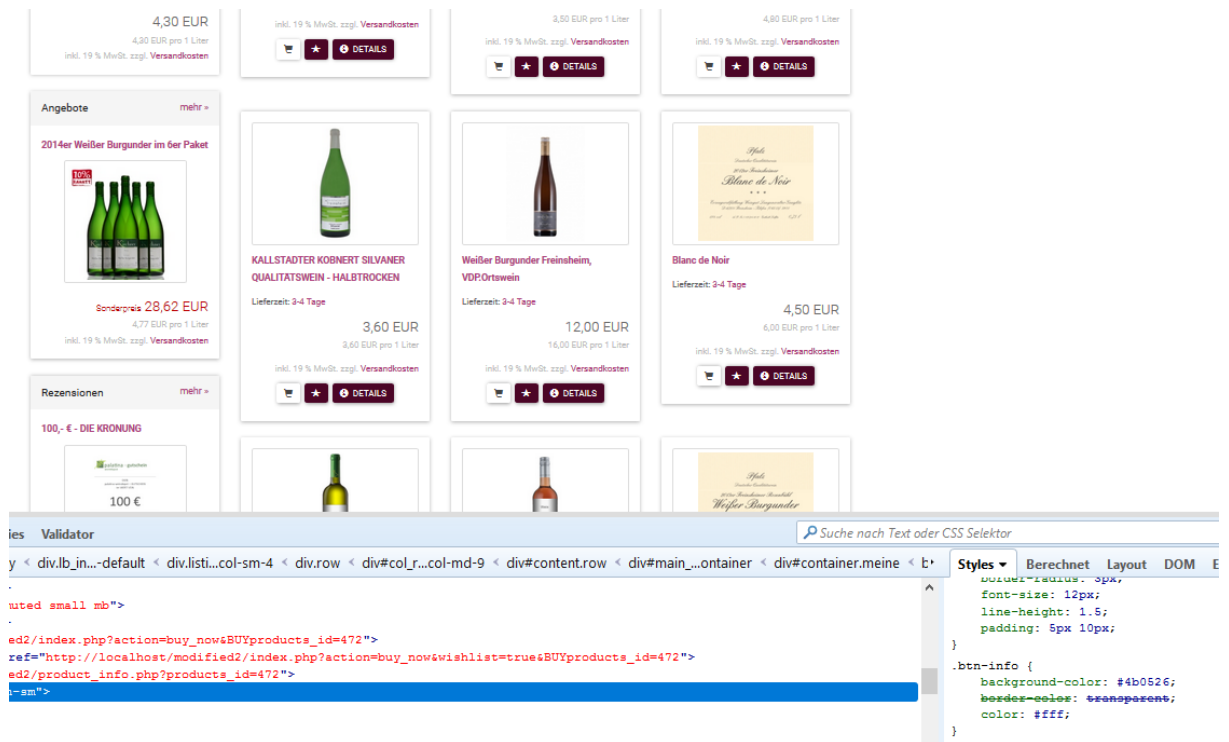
4,30 EUR
4,30 EUR pro 1 Liter
inkl. 19 % MwSt. zzgl. Versandkosten

inkl. 19 % MwSt. zzgl. Versandkosten
DETAILS

3,50 EUR pro 1 Liter
inkl. 19 % MwSt. zzgl. Versandkosten
DETAILS

4,80 EUR pro 1 Liter
inkl. 19 % MwSt. zzgl. Versandkosten
DETAILS

Angebote
mehr »
2014er Weißer Burgunder im 6er Paket
10% RABATT
Sonderpreis 28,62 EUR
4,77 EUR pro 1 Liter
inkl. 19 % MwSt. zzgl. Versandkosten

KALLSTADTER KOBNERT SILVANER QUALITATSWEIN - HALBTROCKEN
Lieferzeit: 3-4 Tage
3,60 EUR
3,60 EUR pro 1 Liter
inkl. 19 % MwSt. zzgl. Versandkosten
DETAILS

Weißer Burgunder Freinsheim, VDP.Ortswein
Lieferzeit: 3-4 Tage
12,00 EUR
16,00 EUR pro 1 Liter
inkl. 19 % MwSt. zzgl. Versandkosten
DETAILS

Pfalz
Blanc de Noir
Blanc de Noir
Lieferzeit: 3-4 Tage
4,50 EUR
6,00 EUR pro 1 Liter
inkl. 19 % MwSt. zzgl. Versandkosten
DETAILS

Rezensionen
mehr »
100,- € - DIE KRONUNG
100 €

Pfalz
Weißer Burgunder

ies Validator
Suche nach Text oder CSS Selektor
y < div.lb_in...-default < div.listi...col-sm-4 < div.row < div#col_r...col-md-9 < div#content.row < div#main_...ontainer < div#container.meine < b
Styles Berechnet Layout DOM E
uted small mb">
ed2/index.php?action=buy_now&BUYproducts_id=472">
ref="http://localhost/modified2/index.php?action=buy_now&wishlist=true&BUYproducts_id=472">
ed2/product_info.php?products_id=472">
-sm">

border-radius: 3px;
font-size: 12px;
line-height: 1.5;
padding: 5px 10px;
}
.btn-info {
background-color: #4b0526;
border-color: transparent;
color: #fff;
}